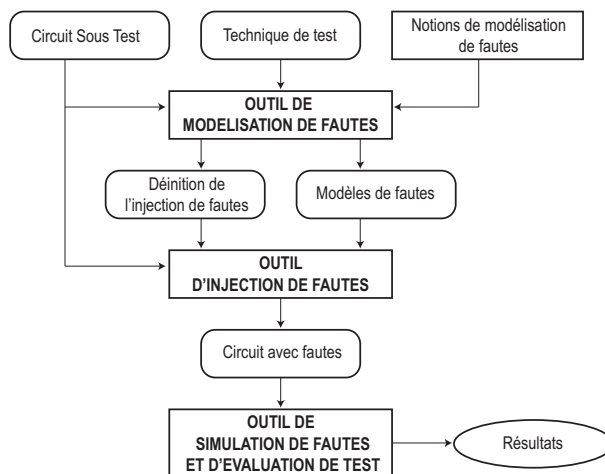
Circuit Sous Test

Technique de test

Notions de modélisation de fautes

OUTIL DE MODELISATION DE FAUTES

Déinition de l'injection de fautes

Modèles de fautes

OUTIL D'INJECTION DE FAUTES

Circuit avec fautes

OUTIL DE SIMULATION DE FAUTES ET D'EVALUATION DE TEST

Résultats